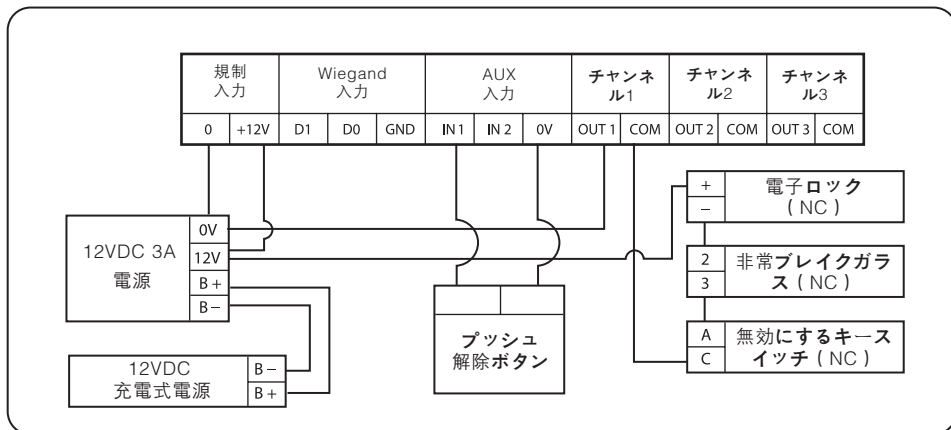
| 規制入力 | | Wiegand入力 | | | AUX入力 | | | チャンネル1 | | チャンネル2 | | チャンネル3 | |
|---|---|---|---|---|---|---|---|---|---|---|---|---|---|
| 0 | +12V | D1 | D0 | GND | IN 1 | IN 2 | 0V | OUT 1 | COM | OUT 2 | COM | OUT 3 | COM |

12VDC 3A
電源

0V
12V
B+
B−

12VDC
充電式電源

B−
B+

プッシュ
解除ボタン

+
−
電子ロック
( NC )

2
3
非常ブレイクガラス ( NC )

A
C
無効にするキースイッチ ( NC )